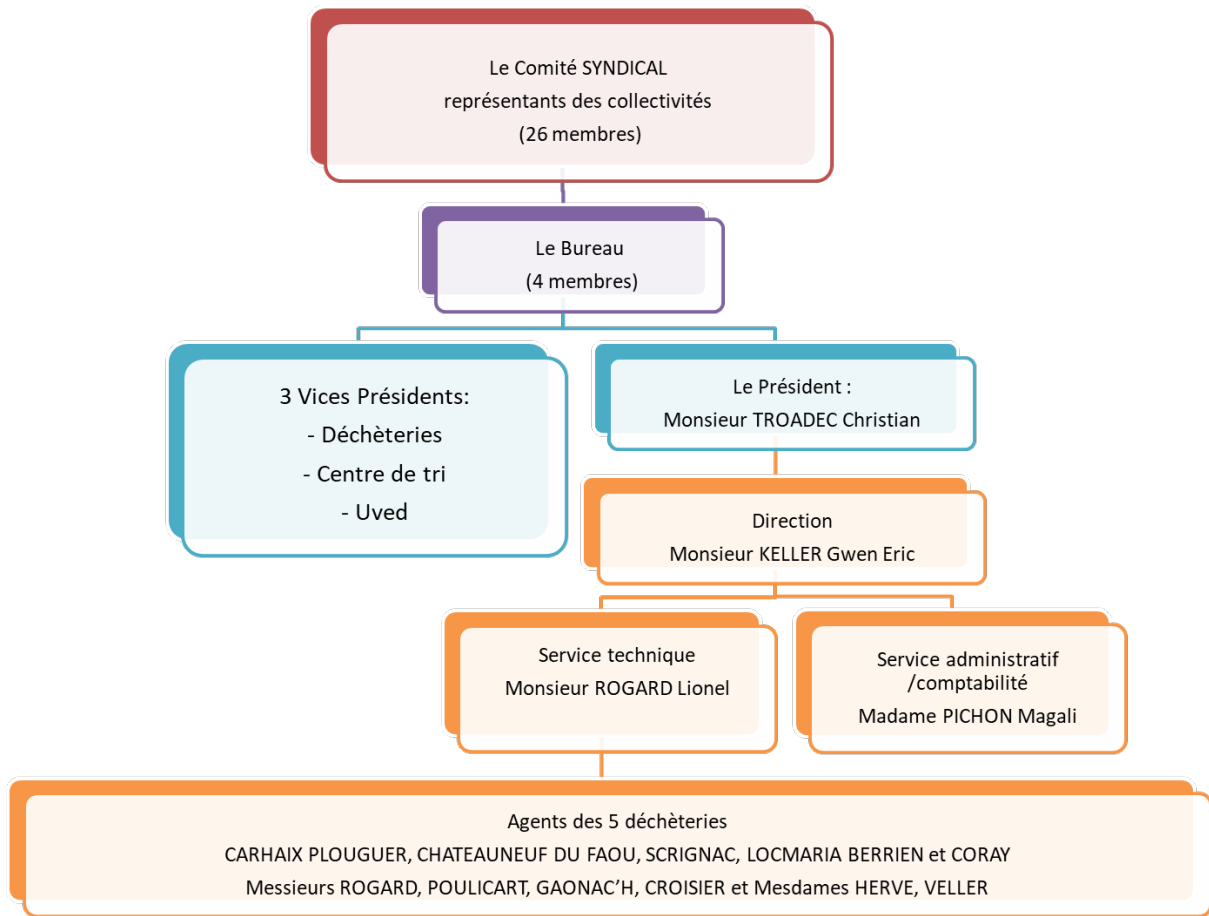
Le Comité SYNDICAL
représentants des collectivités
(26 membres)

Le Bureau
(4 membres)

3 Vices Présidents:
- Déchèteries
- Centre de tri
- Uved

Le Président :
Monsieur TROADEC Christian

Direction
Monsieur KELLER Gwen Eric

Service technique
Monsieur ROGARD Lionel

Service administratif /comptabilité
Madame PICHON Magali

Agents des 5 déchèteries
CARHAIX PLOUGUER, CHATEAUNEUF DU FAOU, SCRIGNAC, LOCMARIA BERRIEN et CORAY
Messieurs ROGARD, POULICART, GAONAC'H, CROISIER et Mesdames HERVE, VELLER